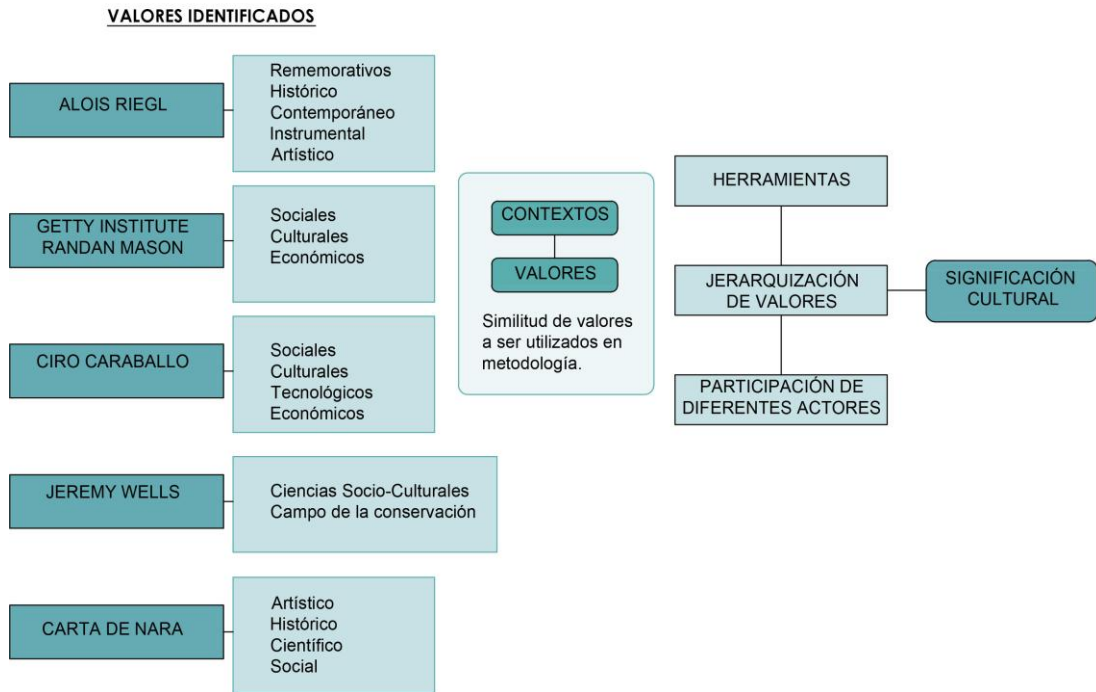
VALORES IDENTIFICADOS

ALOIS RIEGL

Rememorativos
Histórico
Contemporáneo
Instrumental
Artístico

GETTY INSTITUTE
RANDAN MASON

Sociales
Culturales
Económicos

CIRO CARABALLO

Sociales
Culturales
Tecnológicos
Económicos

JEREMY WELLS

Ciencias Socio-Culturales
Campo de la conservación

CARTA DE NARA

Artístico
Histórico
Científico
Social

CONTEXTOS

VALORES

Similitud de valores a ser utilizados en metodología.

HERRAMIENTAS

JERARQUIZACIÓN DE VALORES

SIGNIFICACIÓN CULTURAL

PARTICIPACIÓN DE DIFERENTES ACTORES